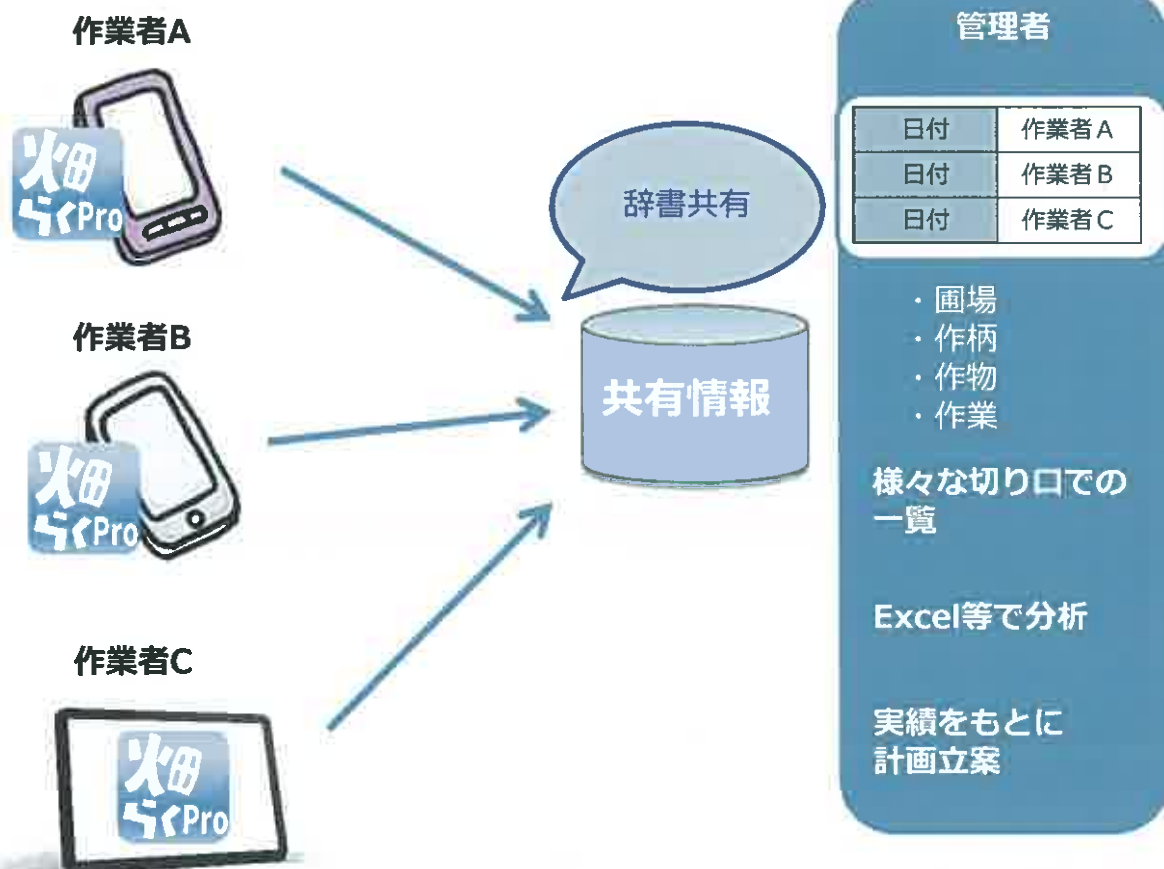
作業者A

畑らくPro

作業者B

畑らくPro

作業者C

畑らくPro

辞書共有

共有情報

管理者

| 日付 | 作業者A |
|---|---|
| 日付 | 作業者B |
| 日付 | 作業者C |

・圃場
・作柄
・作物
・作業

様々な切り口での一覧

Excel等で分析

実績をもとに計画立案